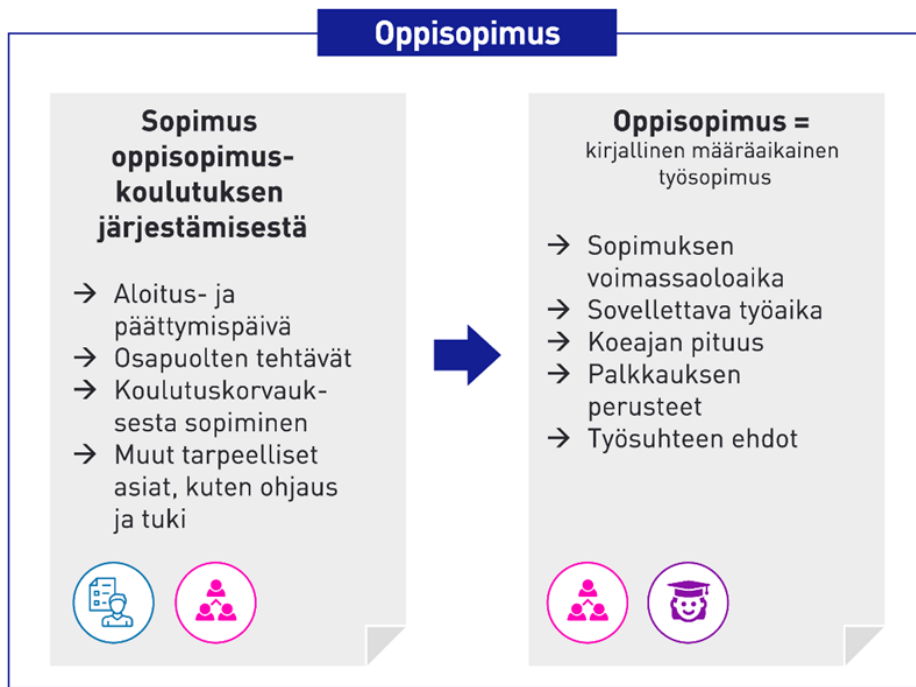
Oppisopimus

Sopimus oppisopimuskoulutuksen järjestämisestä

→ Aloitus- ja päättymispäivä
→ Osapuolten tehtävät
→ Koulutuskorvauksesta sopiminen
→ Muut tarpeelliset asiat, kuten ohjaus ja tuki

Oppisopimus =
kirjallinen määräaikainen työsopimus

→ Sopimuksen voimassaoloaika
→ Sovellettava työaika
→ Koeajan pituus
→ Palkkauksen perusteet
→ Työsuhteen ehdot